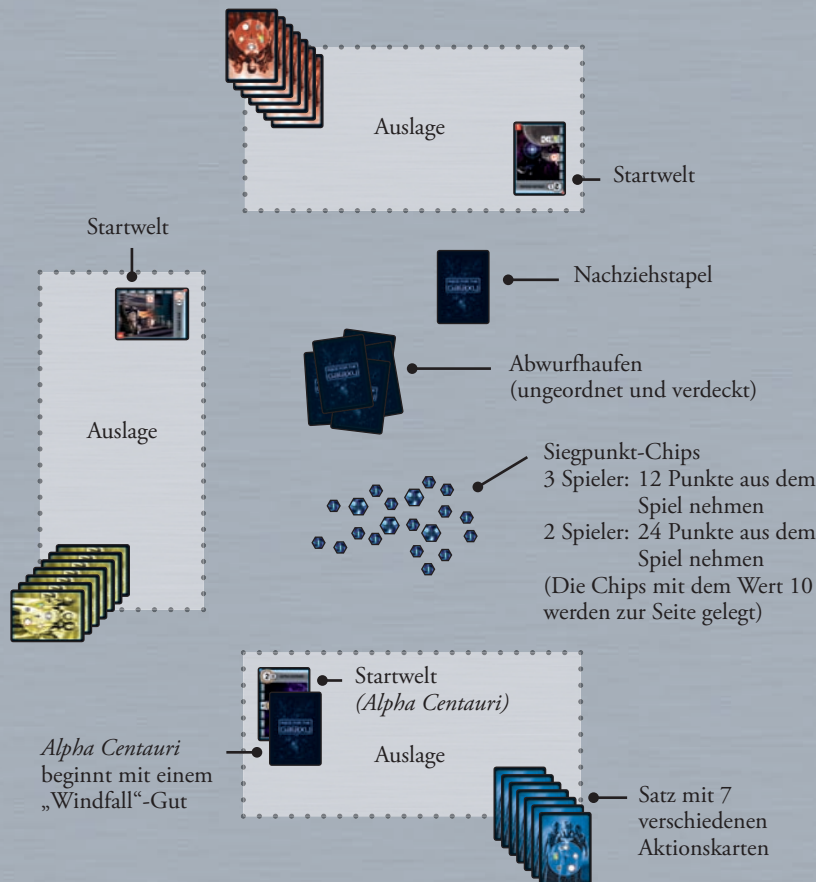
Auslage

Startwelt

Startwelt

Nachziehstapel

Abwurfhaufen
(ungeordnet und verdeckt)

Auslage

Siegpunkt-Chips
3 Spieler: 12 Punkte aus dem Spiel nehmen
2 Spieler: 24 Punkte aus dem Spiel nehmen
(Die Chips mit dem Wert 10 werden zur Seite gelegt)

Startwelt
*(Alpha Centauri)*

*Alpha Centauri* beginnt mit einem „Windfall"-Gut

Auslage

Satz mit 7 verschiedenen Aktionskarten